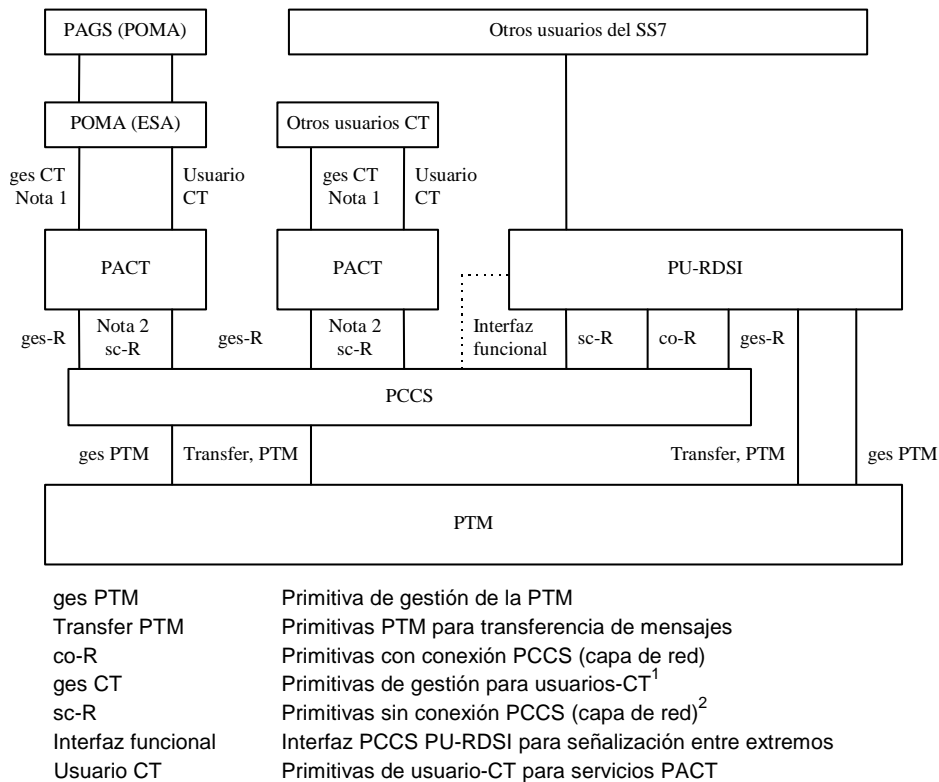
PAGS (POMA)

Otros usuarios del SS7

POMA (ESA)

Otros usuarios CT

ges CT
Nota 1

Usuario CT

ges CT
Nota 1

Usuario CT

PACT

PACT

PU-RDSI

ges-R

Nota 2
sc-R

ges-R

Nota 2
sc-R

Interfaz funcional

sc-R

co-R

ges-R

PCCS

ges PTM

Transfer, PTM

Transfer, PTM

ges PTM

PTM

| | |
|---|---|
| ges PTM | Primitiva de gestión de la PTM |
| Transfer PTM | Primitivas PTM para transferencia de mensajes |
| co-R | Primitivas con conexión PCCS (capa de red) |
| ges CT | Primitivas de gestión para usuarios-CT$^{1}$ |
| sc-R | Primitivas sin conexión PCCS (capa de red)$^{2}$ |
| Interfaz funcional | Interfaz PCCS PU-RDSI para señalización entre extremos |
| Usuario CT | Primitivas de usuario-CT para servicios PACT |